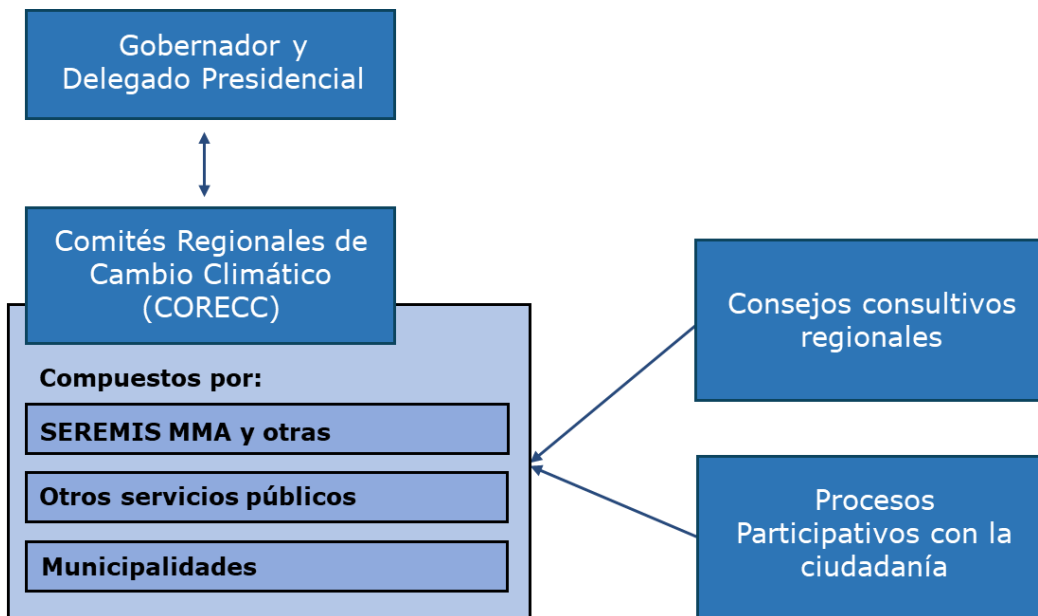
Gobernador y Delegado Presidencial

Comités Regionales de Cambio Climático (CORECC)

Compuestos por:

SEREMIS MMA y otras

Otros servicios públicos

Municipalidades

Consejos consultivos regionales

Procesos Participativos con la ciudadanía